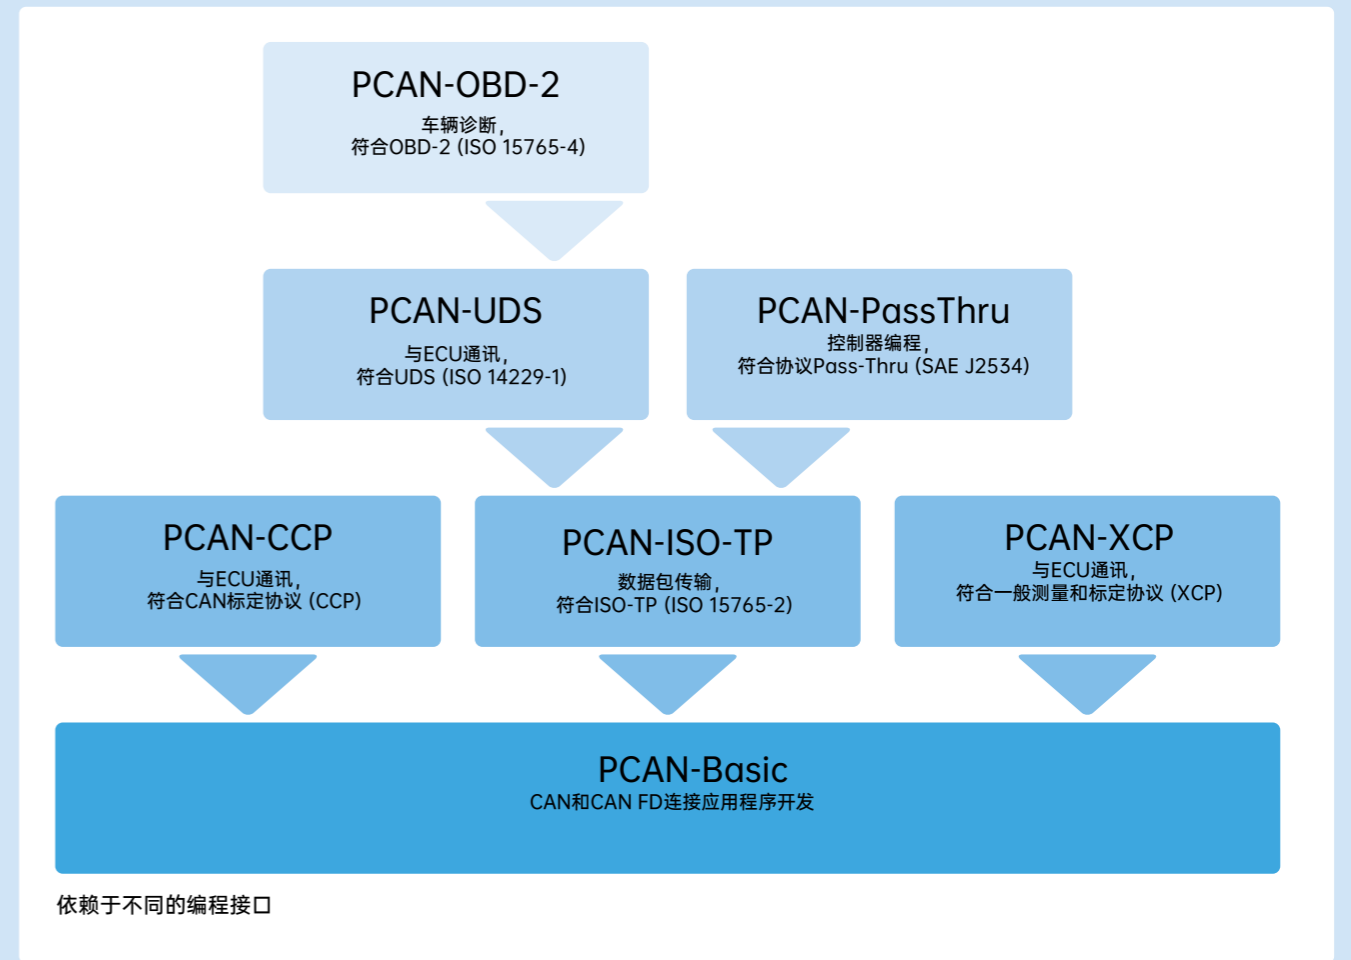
PCAN-OBD-2
车辆诊断，
符合OBD-2 (ISO 15765-4)

PCAN-UDS
与ECU通讯，
符合UDS (ISO 14229-1)

PCAN-PassThru
控制器编程，
符合协议Pass-Thru (SAE J2534)

PCAN-CCP
与ECU通讯，
符合CAN标定协议 (CCP)

PCAN-ISO-TP
数据包传输，
符合ISO-TP (ISO 15765-2)

PCAN-XCP
与ECU通讯，
符合一般测量和标定协议 (XCP)

PCAN-Basic
CAN和CAN FD连接应用程序开发

依赖于不同的编程接口